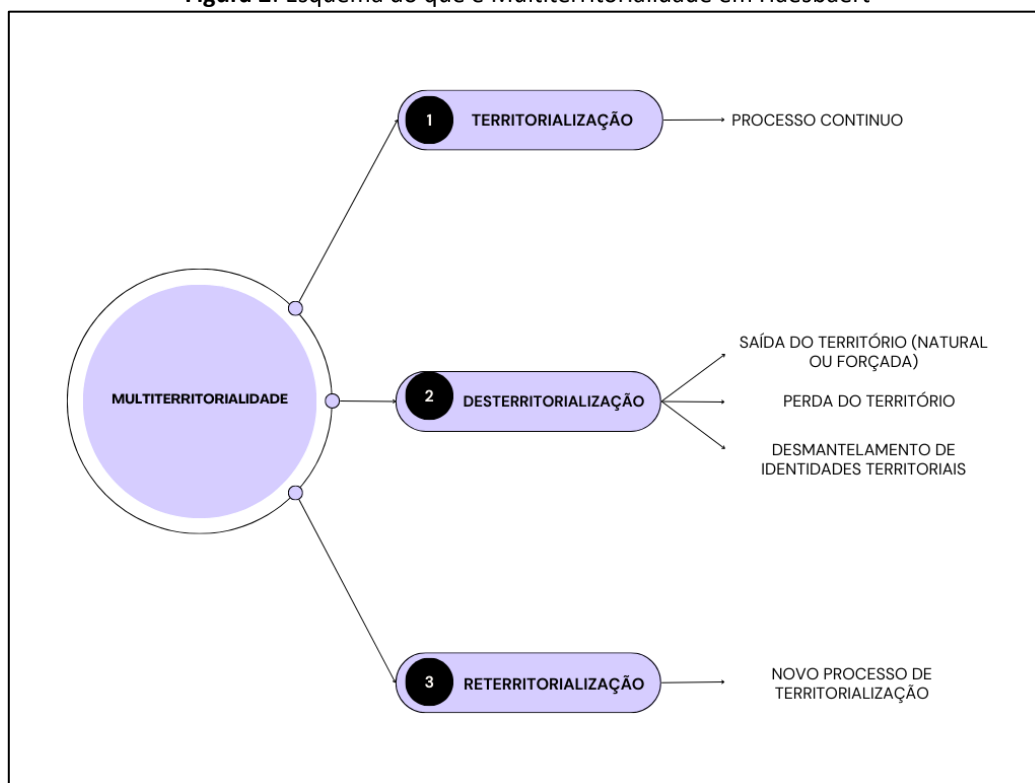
**Figura 1.** Esquema do que é Multiterritorialidade em Haesbaert

MULTITERRITORIALIDADE

1 TERRITORIALIZAÇÃO

PROCESSO CONTINUO

2 DESTERRITORIALIZAÇÃO

SAÍDA DO TERRITÓRIO (NATURAL OU FORÇADA)

PERDA DO TERRITÓRIO

DESMANTELAMENTO DE IDENTIDADES TERRITORIAIS

3 RETERRITORIALIZAÇÃO

NOVO PROCESSO DE TERRITORIALIZAÇÃO